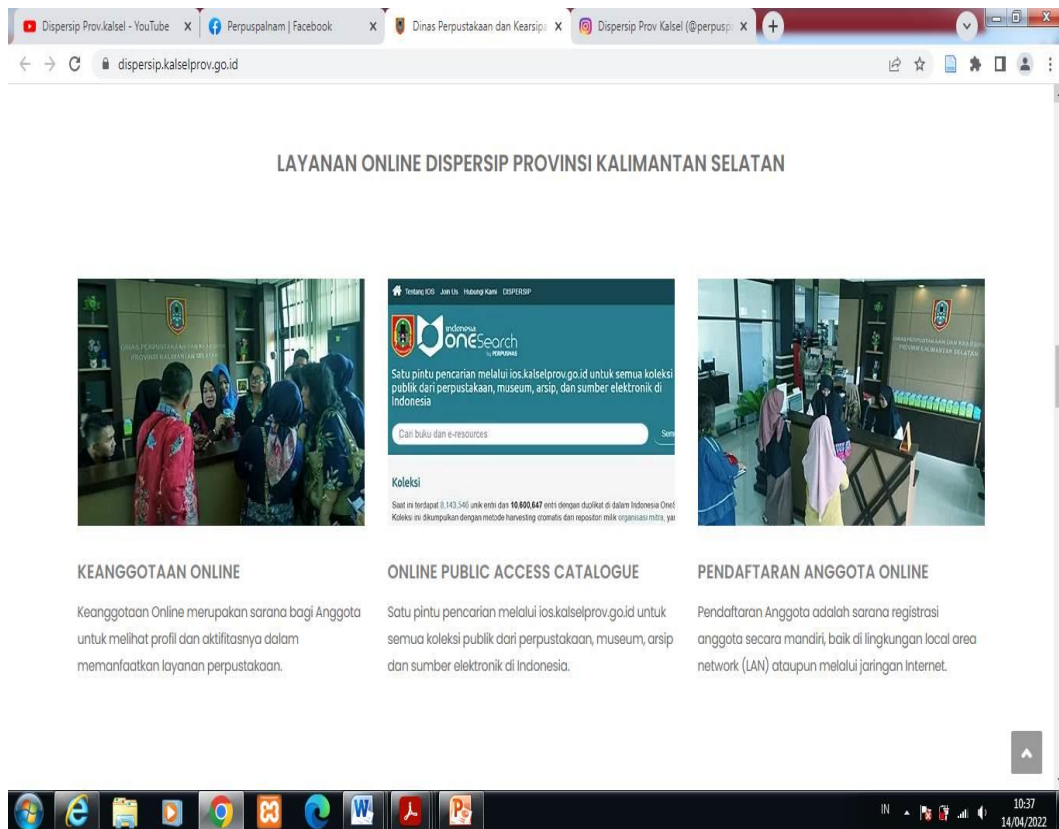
Dispersip Prov.kalsel - YouTube X | Perpuspalnam | Facebook X | Dinas Perpustakaan dan Kearsipa X | Dispersip Prov Kalsel (@perpusp X | +

dispersip.kalselprov.go.id

LAYANAN ONLINE DISPERSIP PROVINSI KALIMANTAN SELATAN

DINAS PERPUSTAKAAN DAN KEARSIPAN PROVINSI KALIMANTAN SELATAN

Tentang IOS Join Us Hubungi Kami DISPERSIP

Indonesia OneSearch by PERPUSNAS

Satu pintu pencarian melalui ios.kalselprov.go.id untuk semua koleksi publik dari perpustakaan, museum, arsip, dan sumber elektronik di Indonesia

Cari buku dan e-resources

Sem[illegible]

Koleksi

Saat ini terdapat 8,143,546 unik entri dan 10,600,647 entri dengan duplikat di dalam Indonesia One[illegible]
Koleksi ini dikumpulkan dengan metode harvesting otomatis dan repositori milik organisasi mitra, ya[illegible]

DINAS PERPUSTAKAAN DAN KEARSIPAN PROVINSI KALIMANTAN SELATAN

KEANGGOTAAN ONLINE

Keanggotaan Online merupakan sarana bagi Anggota untuk melihat profil dan aktifitasnya dalam memanfaatkan layanan perpustakaan.

ONLINE PUBLIC ACCESS CATALOGUE

Satu pintu pencarian melalui ios.kalselprov.go.id untuk semua koleksi publik dari perpustakaan, museum, arsip dan sumber elektronik di Indonesia.

PENDAFTARAN ANGGOTA ONLINE

Pendaftaran Anggota adalah sarana registrasi anggota secara mandiri, baik di lingkungan local area network (LAN) ataupun melalui jaringan Internet.

IN 10:37 14/04/2022